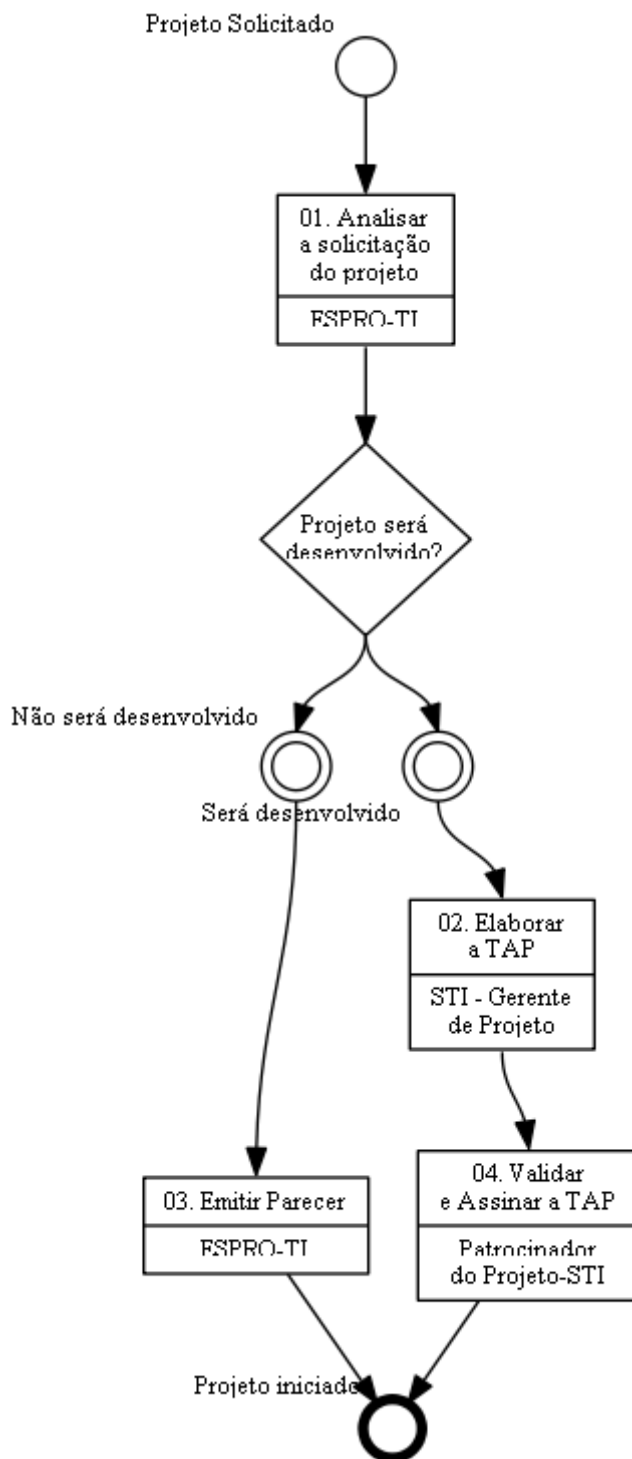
Projeto Solicitado

01. Analisar a solicitação do projeto

ESPRO-TI

Projeto será desenvolvido?

Não será desenvolvido

Será desenvolvido

02. Elaborar a TAP

STI - Gerente de Projeto

03. Emitir Parecer

ESPRO-TI

04. Validar e Assinar a TAP

Patrocinador do Projeto-STI

Projeto iniciado